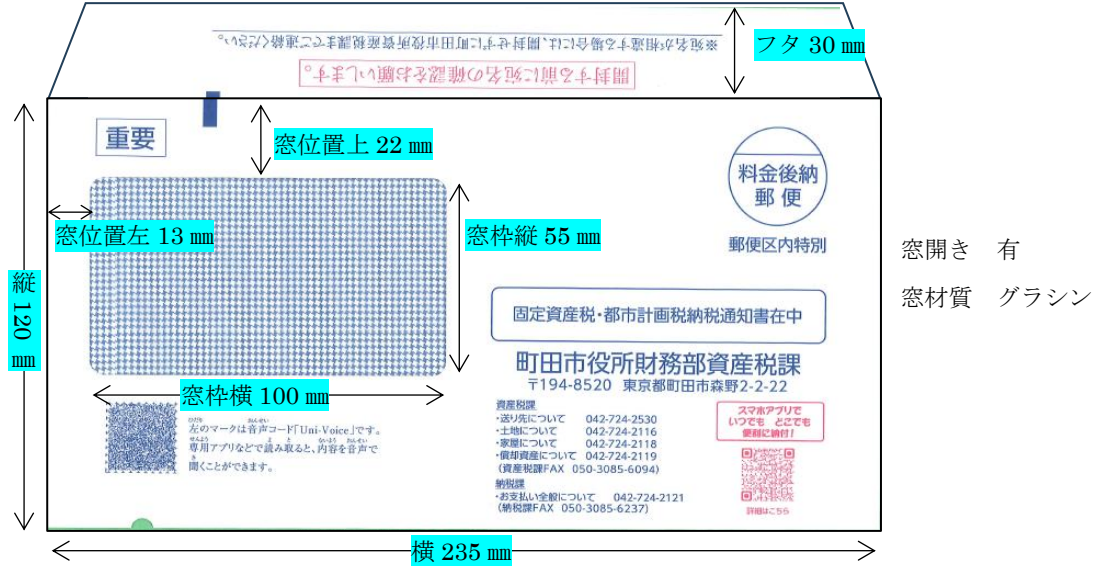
開封する前に宛名の確認をお願いします。
※宛名が相違する場合は、開封せずに町田市役所資産税課までご連絡ください。

フタ 30 ㎜

重要

窓位置上 22 ㎜

料金後納
郵便

郵便区内特別

窓位置左 13 ㎜

窓枠縦 55 ㎜

縦 120 ㎜

窓開き　有

窓材質　グラシン

固定資産税・都市計画税納税通知書在中

町田市役所財務部資産税課
〒194-8520　東京都町田市森野2-2-22

窓枠横 100 ㎜

左のマークは音声コード「Uni-Voice」です。専用アプリなどで読み取ると、内容を音声で聞くことができます。

資産税課
・送り先について　042-724-2530
・土地について　042-724-2116
・家屋について　042-724-2118
・償却資産について　042-724-2119
（資産税課FAX　050-3085-6094）
納税課
・お支払い全般について　042-724-2121
（納税課FAX　050-3085-6237）

スマホアプリで
いつでも　どこでも
便利に納付！

詳細はこちら

横 235 ㎜